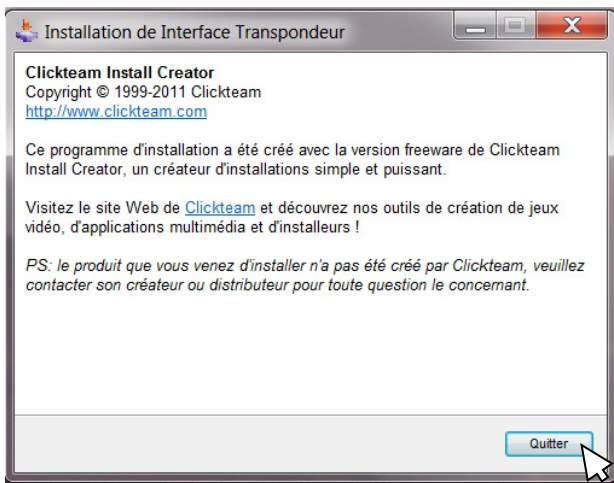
Installation de Interface Transpondeur

Clickteam Install Creator
Copyright © 1999-2011 Clickteam
http://www.clickteam.com

Ce programme d'installation a été créé avec la version freeware de Clickteam Install Creator, un créateur d'installations simple et puissant.

Visitez le site Web de Clickteam et découvrez nos outils de création de jeux vidéo, d'applications multimédia et d'installeurs !

PS: le produit que vous venez d'installer n'a pas été créé par Clickteam, veuillez contacter son créateur ou distributeur pour toute question le concernant.

Quitter